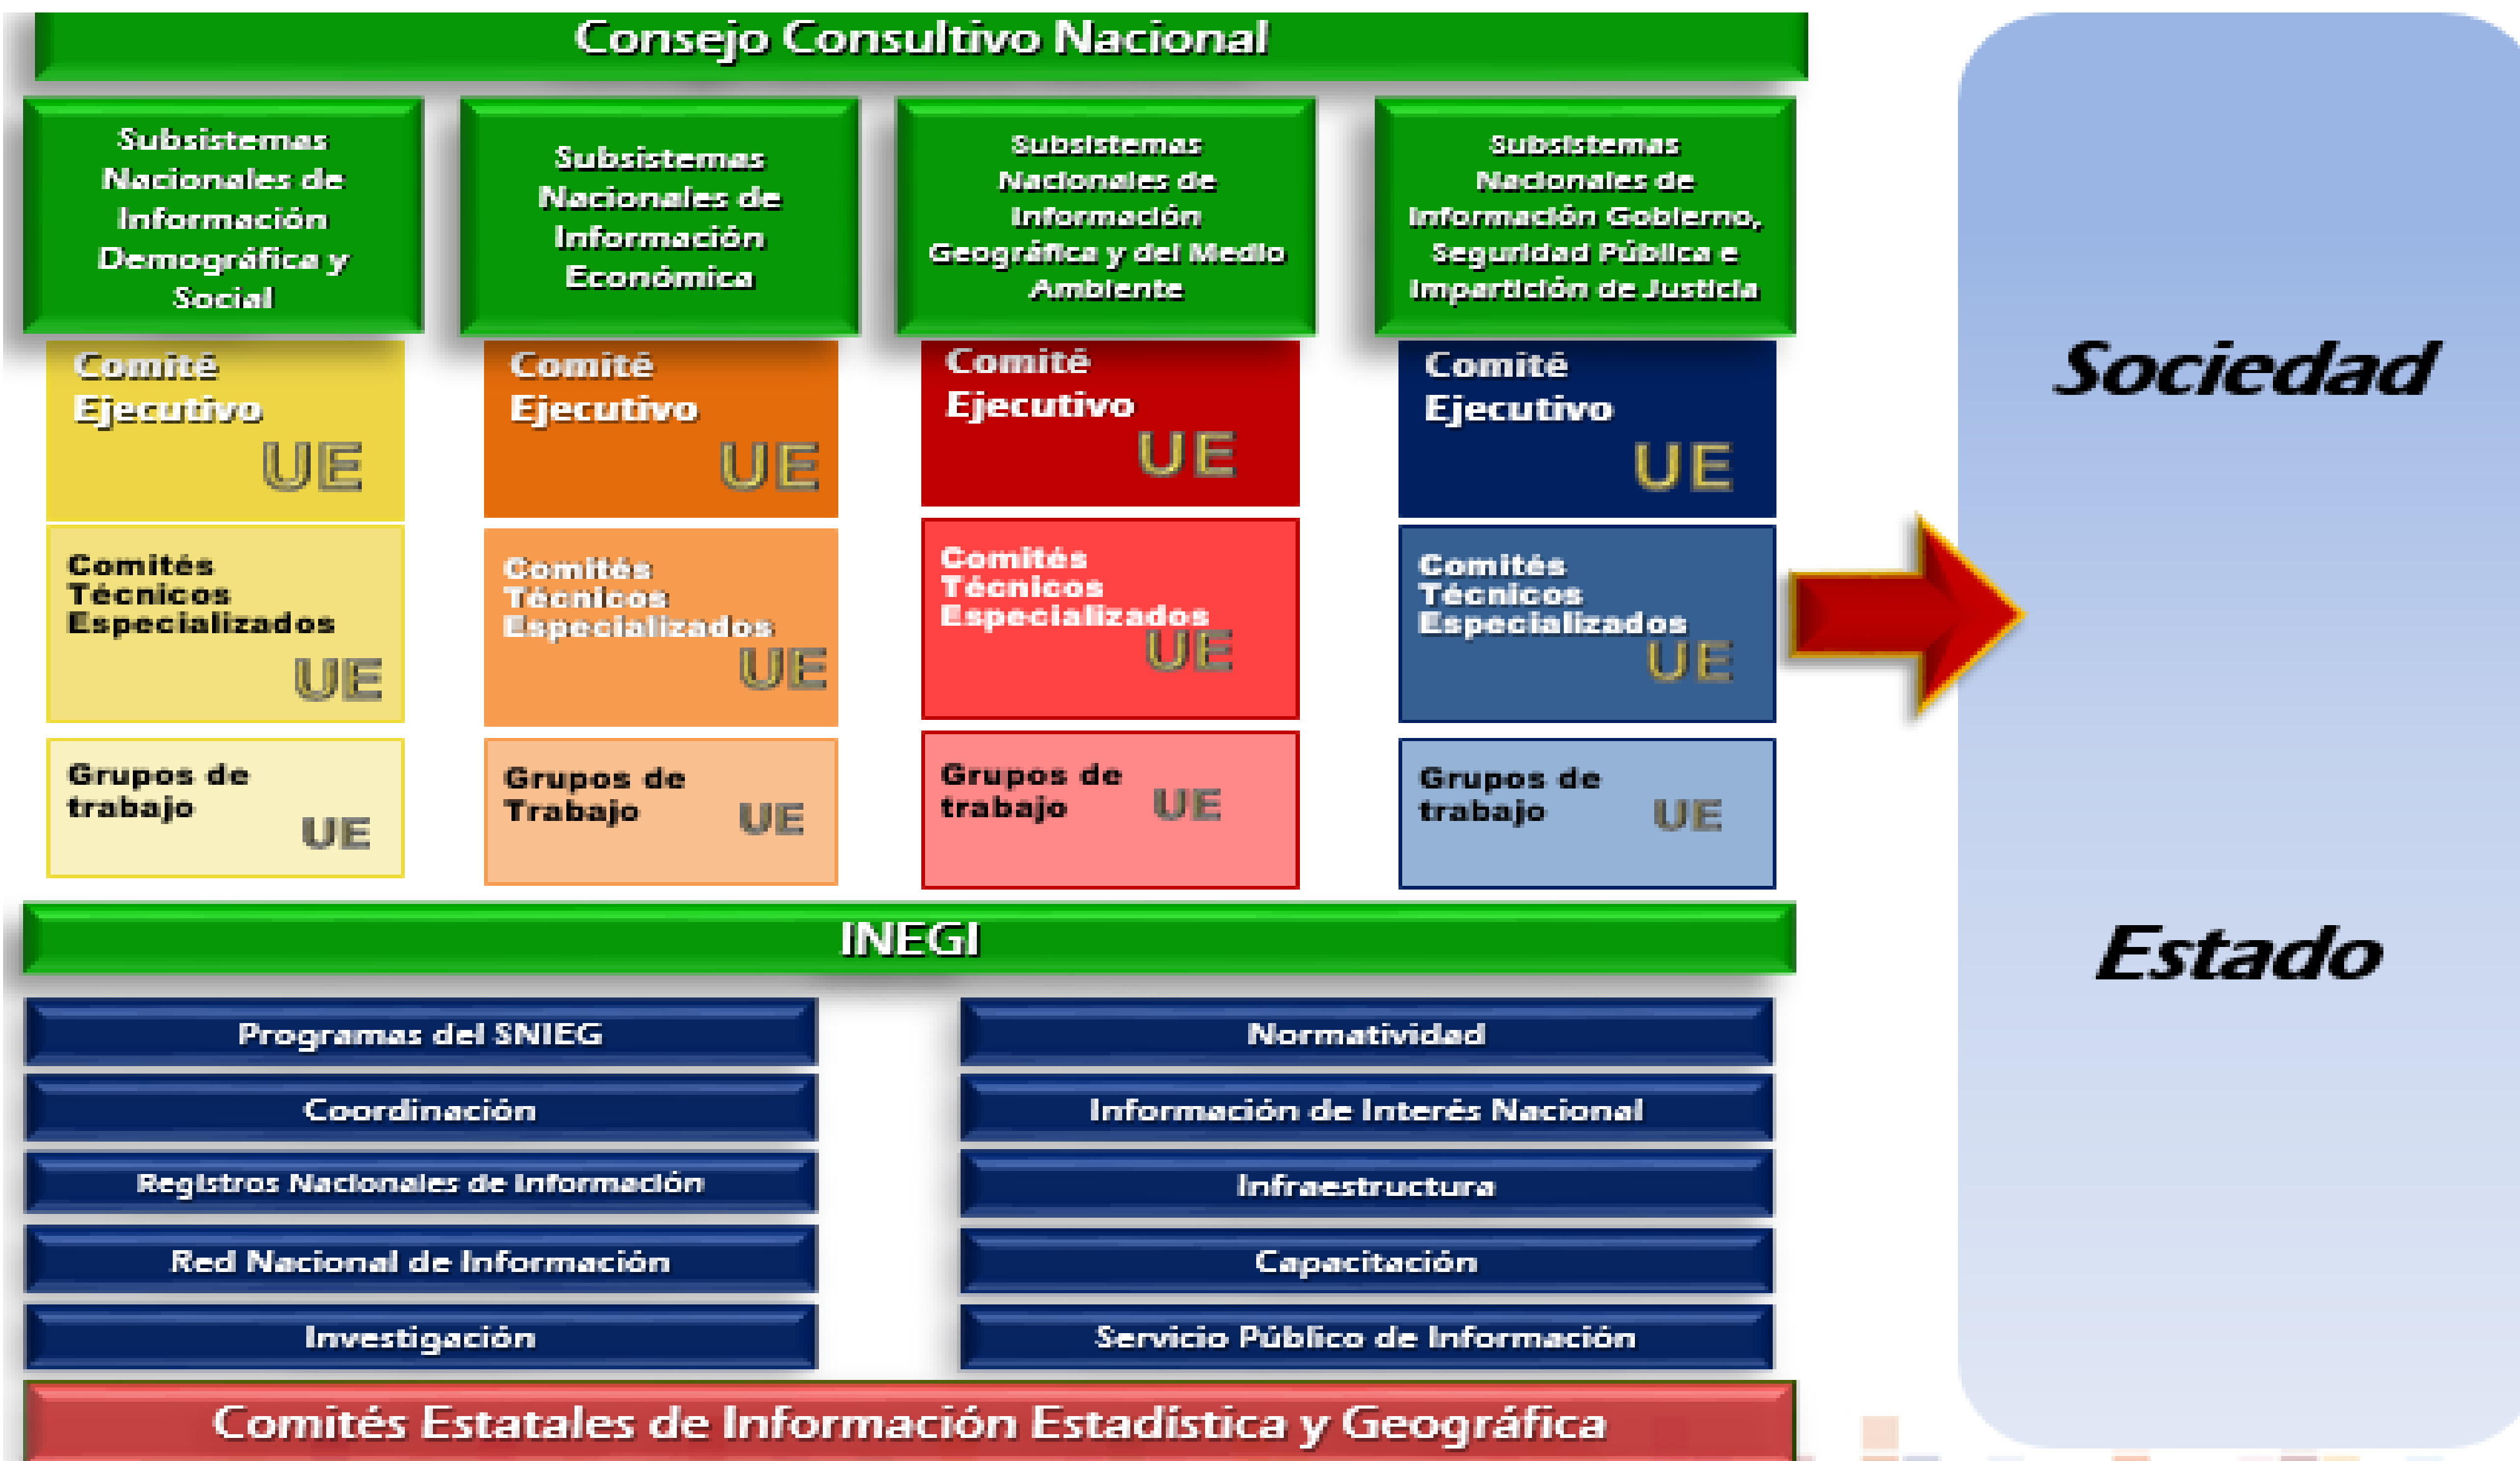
Consejo Consultivo Nacional

Subsistemas Nacionales de Información Demográfica y Social

Subsistemas Nacionales de Información Económica

Subsistemas Nacionales de Información Geográfica y del Medio Ambiente

Subsistemas Nacionales de Información Gobierno, Seguridad Pública e Impartición de Justicia

Comité Ejecutivo UE

Comité Ejecutivo UE

Comité Ejecutivo UE

Comité Ejecutivo UE

Comités Técnicos Especializados UE

Comités Técnicos Especializados UE

Comités Técnicos Especializados UE

Comités Técnicos Especializados UE

Grupos de trabajo UE

Grupos de Trabajo UE

Grupos de trabajo UE

Grupos de trabajo UE

Sociedad

Estado

INEGI

Programas del SNIEG

Coordinación

Registros Nacionales de Información

Red Nacional de Información

Investigación

Normatividad

Información de Interés Nacional

Infraestructura

Capacitación

Servicio Público de Información

Comités Estatales de Información Estadística y Geográfica